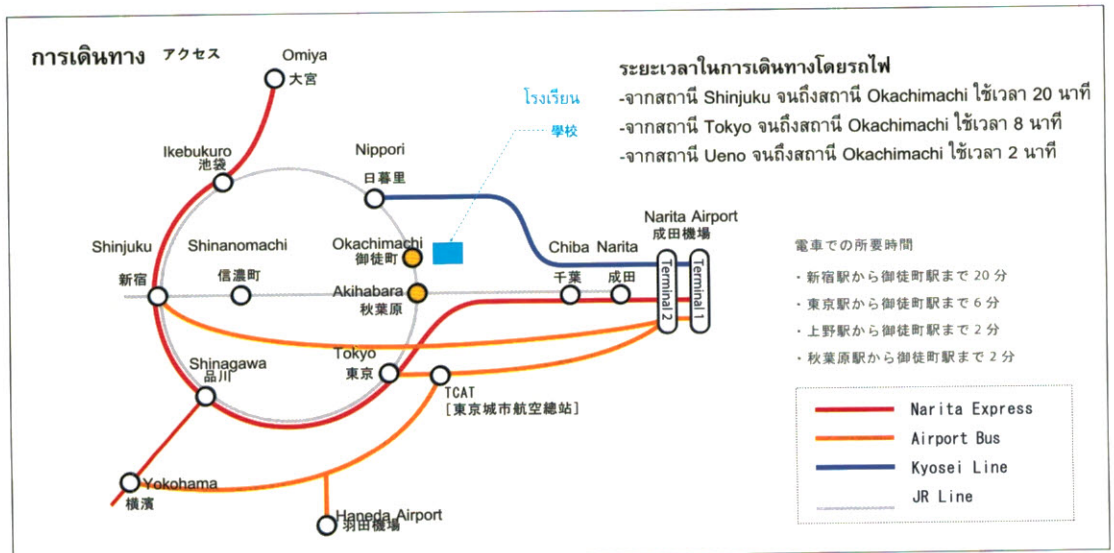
การเดินทาง アクセス

ระยะเวลาในการเดินทางโดยรถไฟ
-จากสถานี Shinjuku จนถึงสถานี Okachimachi ใช้เวลา 20 นาที
-จากสถานี Tokyo จนถึงสถานี Okachimachi ใช้เวลา 8 นาที
-จากสถานี Ueno จนถึงสถานี Okachimachi ใช้เวลา 2 นาที

Omiya
大宮
Ikebukuro
池袋
Nippori
日暮里
โรงเรียน
學校
Shinjuku
新宿
Shinanomachi
信濃町
Okachimachi
御徒町
Akihabara
秋葉原
Chiba
千葉
Narita
成田
Narita Airport
成田機場
Terminal 2
Terminal 1
Shinagawa
品川
Tokyo
東京
TCAT
[東京城市航空總站]
Yokohama
横濱
Haneda Airport
羽田機場

電車での所要時間
・新宿駅から御徒町駅まで 20 分
・東京駅から御徒町駅まで 6 分
・上野駅から御徒町駅まで 2 分
・秋葉原駅から御徒町駅まで 2 分

Narita Express
Airport Bus
Kyosei Line
JR Line